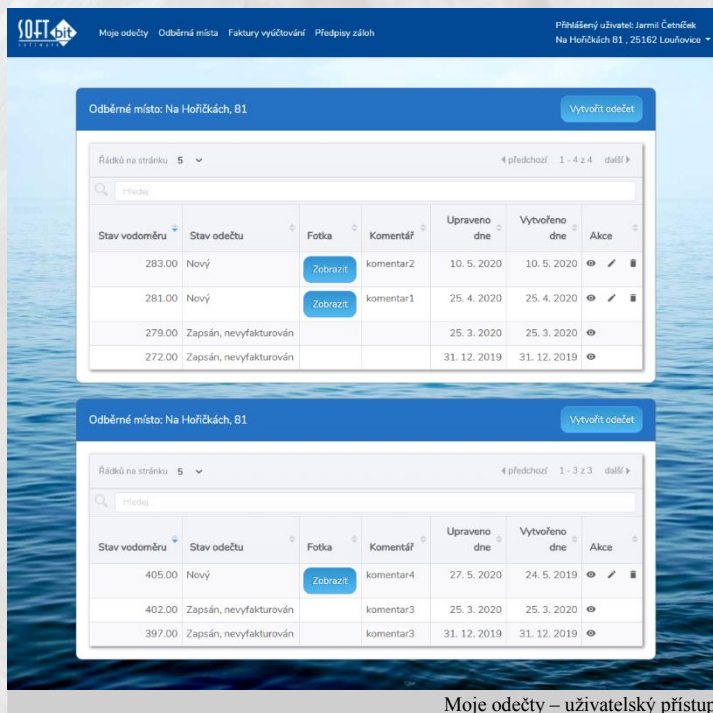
SOFT bit software

Moje odečty Odběrná místa Faktury vyúčtování Předpisy záloh

Přihlášený uživatel: Jarmil Četníček
Na Hořičkách 81 , 25162 Louňovice

Odběrné místo: Na Hořičkách, 81

Vytvořit odečet

Řádků na stránku 5

◂ předchozí 1 - 4 z 4 další ▸

Hledej

| Stav vodoměru | Stav odečtu | Fotka | Komentář | Upraveno dne | Vytvořeno dne | Akce |
|---|---|---|---|---|---|---|
| 283.00 | Nový | Zobrazit | komentar2 | 10. 5. 2020 | 10. 5. 2020 | |
| 281.00 | Nový | Zobrazit | komentar1 | 25. 4. 2020 | 25. 4. 2020 | |
| 279.00 | Zapsán, nevyfakturován | | | 25. 3. 2020 | 25. 3. 2020 | |
| 272.00 | Zapsán, nevyfakturován | | | 31. 12. 2019 | 31. 12. 2019 | |

Odběrné místo: Na Hořičkách, 81

Vytvořit odečet

Řádků na stránku 5

◂ předchozí 1 - 3 z 3 další ▸

Hledej

| Stav vodoměru | Stav odečtu | Fotka | Komentář | Upraveno dne | Vytvořeno dne | Akce |
|---|---|---|---|---|---|---|
| 405.00 | Nový | Zobrazit | komentar4 | 27. 5. 2020 | 24. 5. 2019 | |
| 402.00 | Zapsán, nevyfakturován | | komentar3 | 25. 3. 2020 | 25. 3. 2020 | |
| 397.00 | Zapsán, nevyfakturován | | komentar3 | 31. 12. 2019 | 31. 12. 2019 | |

Moje odečty – uživatelský přístup